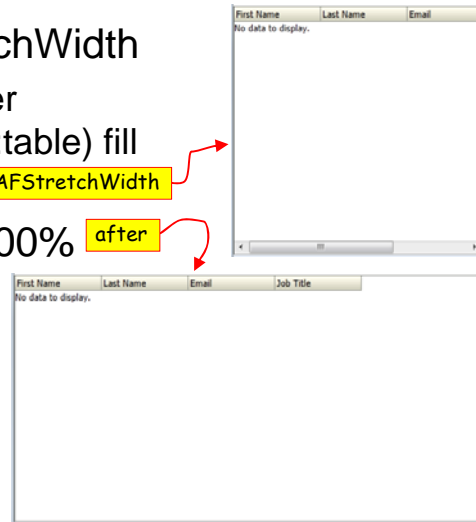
chWidth

er

table) fill

AFStretchWidth

00%

after

| First Name | Last Name | Email |
|---|---|---|
| No data to display. | | |

| First Name | Last Name | Email | Job Title |
|---|---|---|---|
| No data to display. | | | |